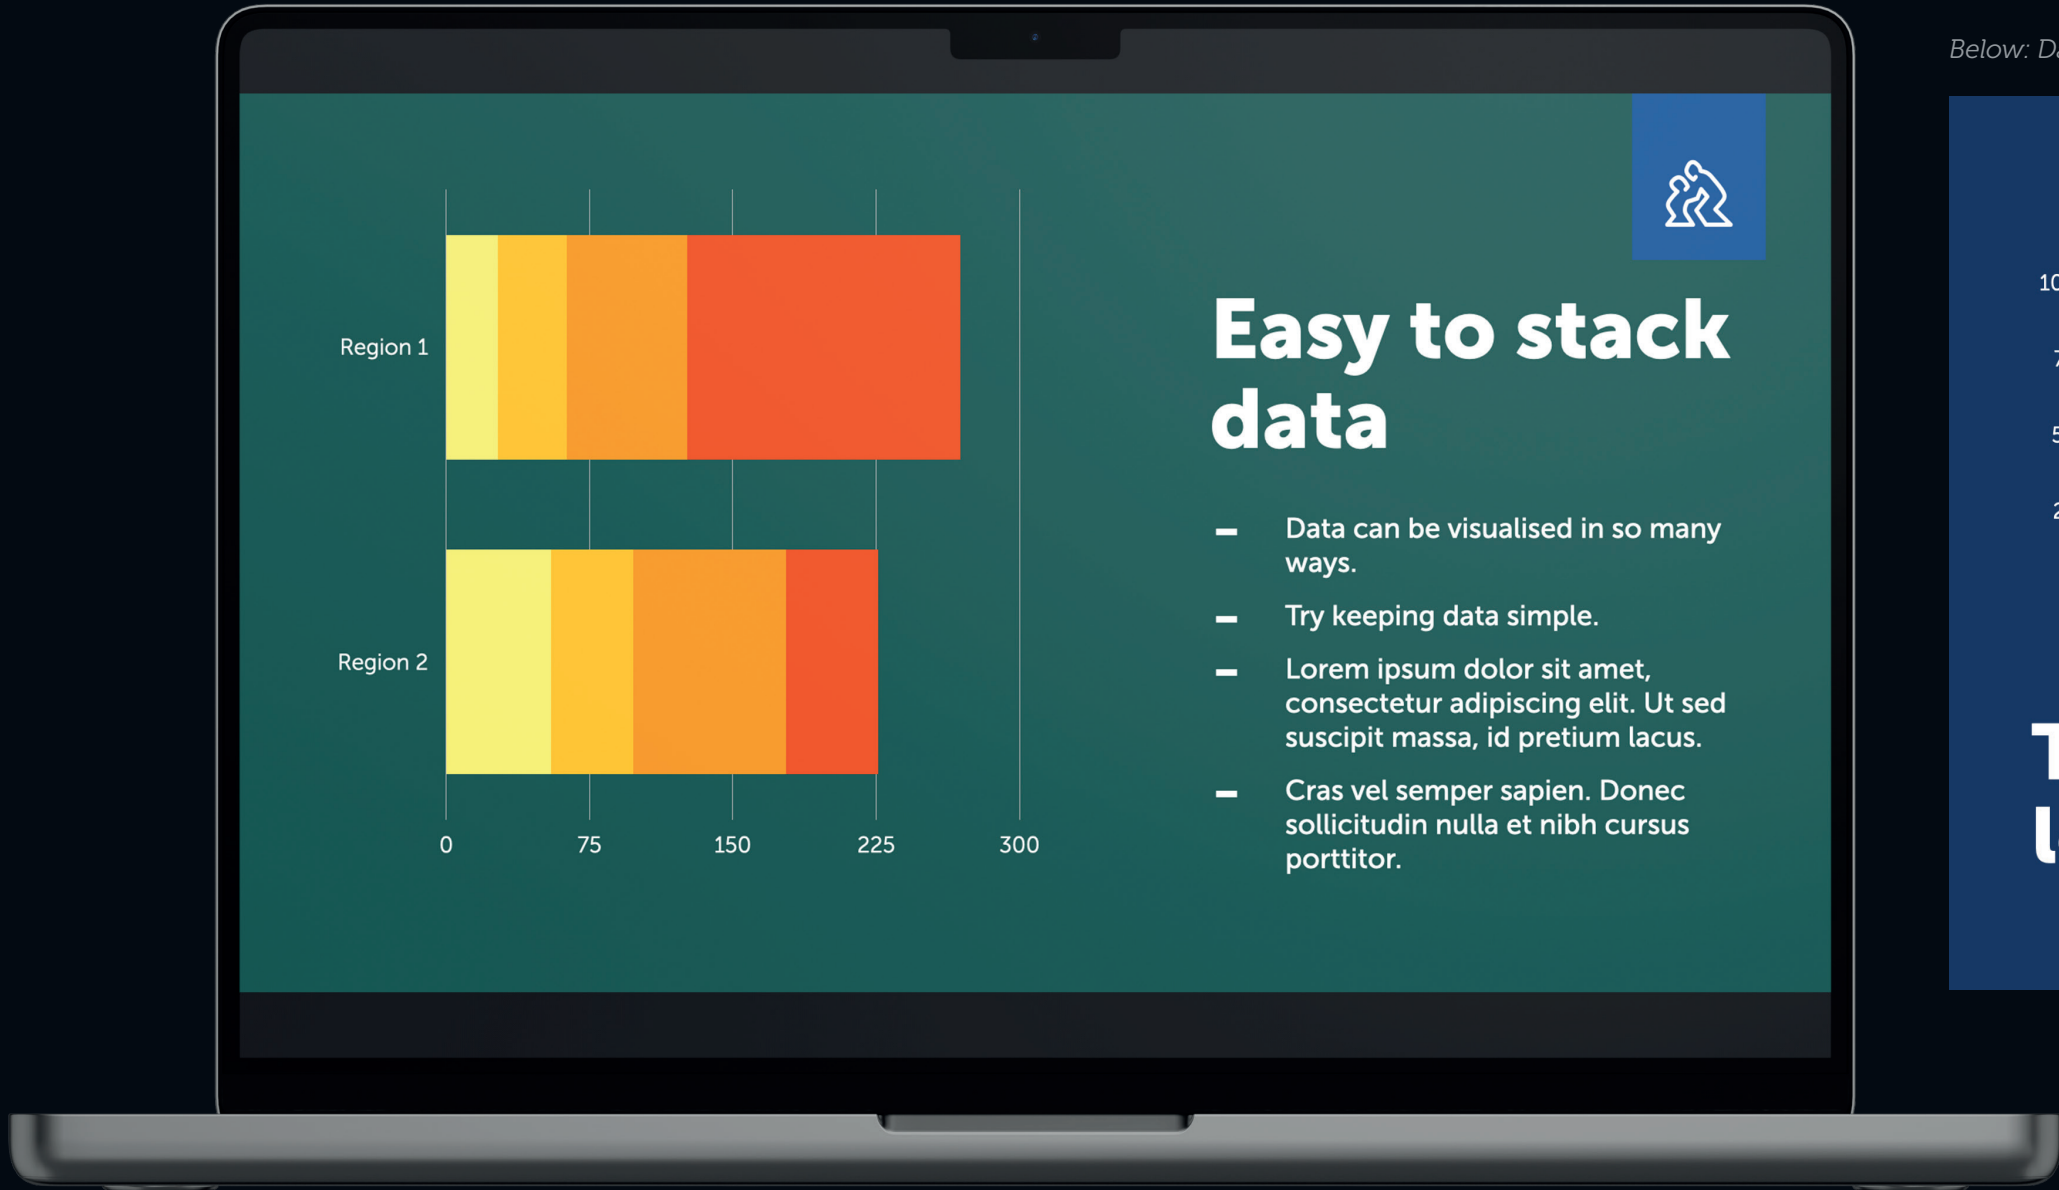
Region 1

Region 2

0 75 150 225 300

Easy to stack data

- Data can be visualised in so many ways.
- Try keeping data simple.
- Lorem ipsum dolor sit amet, consectetur adipiscing elit. Ut sed suscipit massa, id pretium lacus.
- Cras vel semper sapien. Donec sollicitudin nulla et nibh cursus porttitor.

Below: Da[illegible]

10
7
5
2

T
U